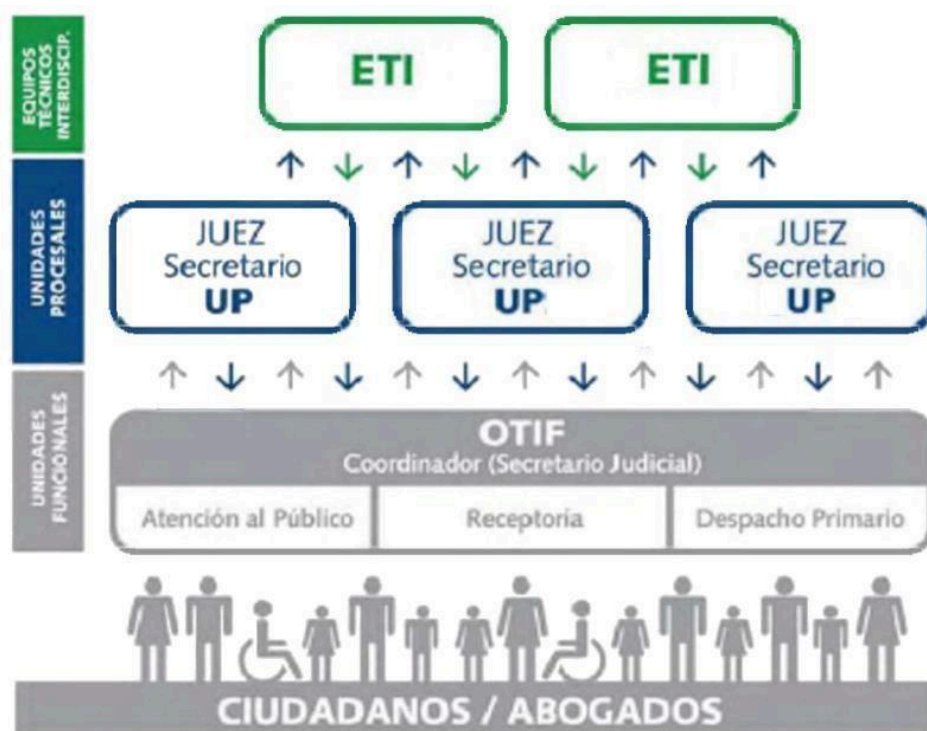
EQUIPOS TECNICOS INTERDISCIP.

ETI

ETI

UNIDADES PROCESALES

JUEZ
Secretario
UP

JUEZ
Secretario
UP

JUEZ
Secretario
UP

UNIDADES FUNCIONALES

OTIF
Coordinador (Secretario Judicial)

| Atención al Público | Receptoria | Despacho Primario |
|---|---|---|

CIUDADANOS / ABOGADOS